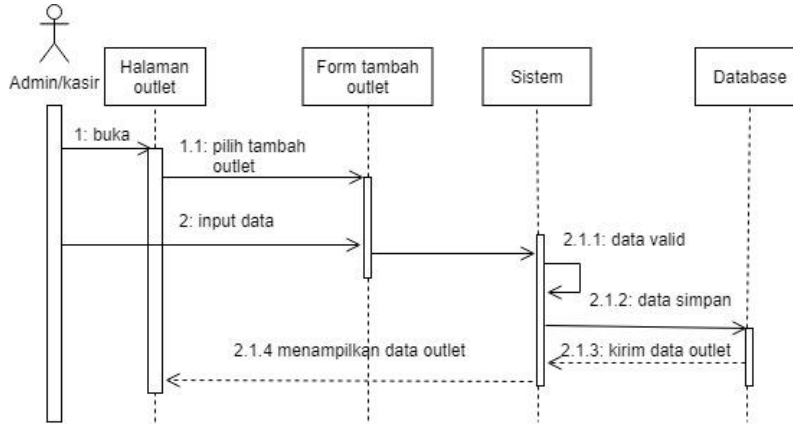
Admin/kasir

Halaman outlet

Form tambah outlet

Sistem

Database

1: buka

1.1: pilih tambah outlet

2: input data

2.1.1: data valid

2.1.2: data simpan

2.1.3: kirim data outlet

2.1.4 menampilkan data outlet